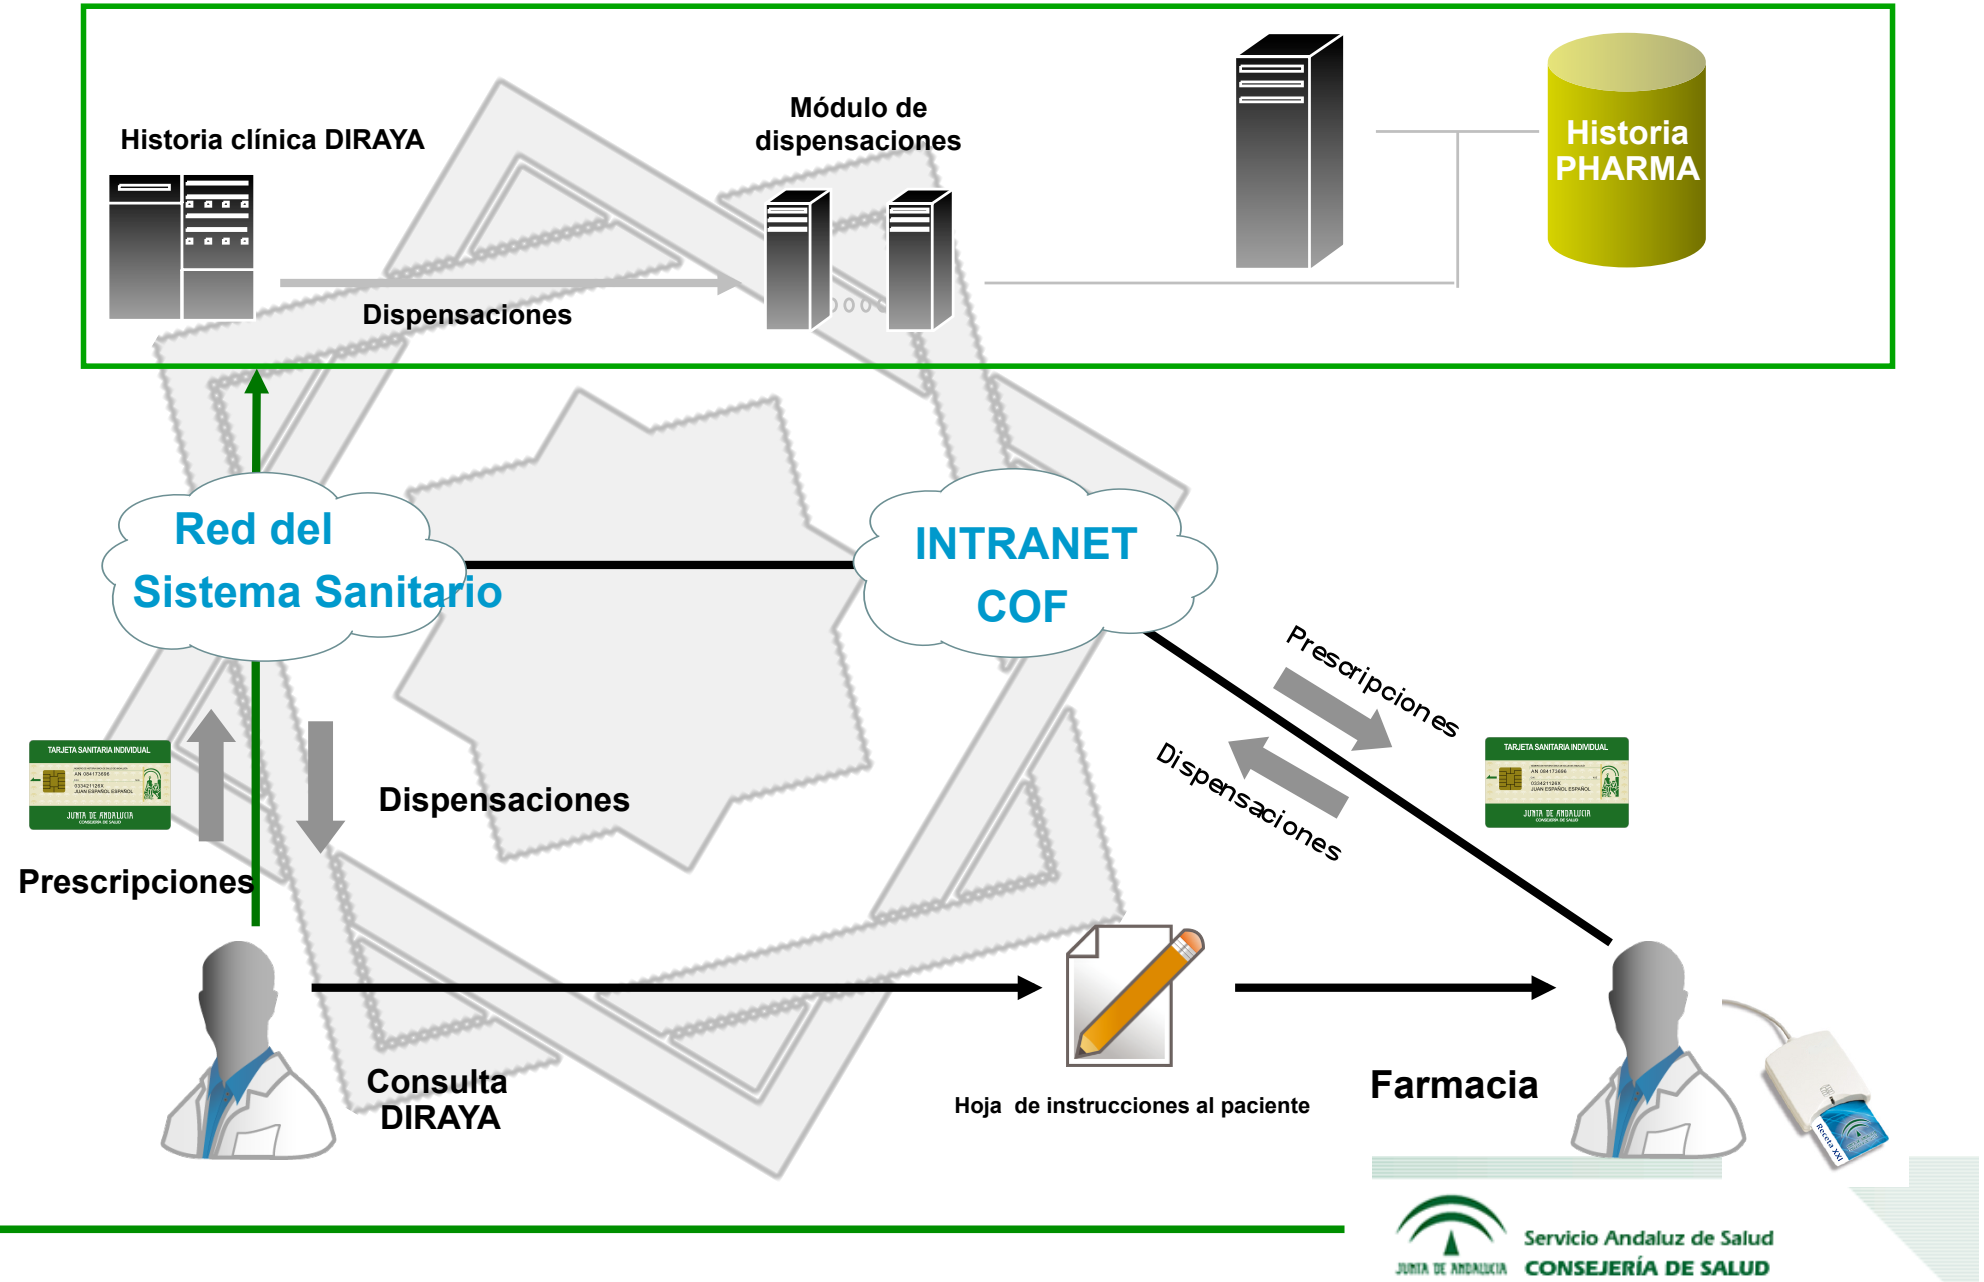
Historia clínica DIRAYA

Módulo de dispensaciones

Historia PHARMA

Dispensaciones

Red del Sistema Sanitario

INTRANET COF

Prescripciones

Dispensaciones

TARJETA SANITARIA INDIVIDUAL
JUNTA DE ANDALUCIA

Dispensaciones

Prescripciones

TARJETA SANITARIA INDIVIDUAL
JUNTA DE ANDALUCIA

Consulta DIRAYA

Hoja de instrucciones al paciente

Farmacia

JUNTA DE ANDALUCIA

Servicio Andaluz de Salud
CONSEJERÍA DE SALUD